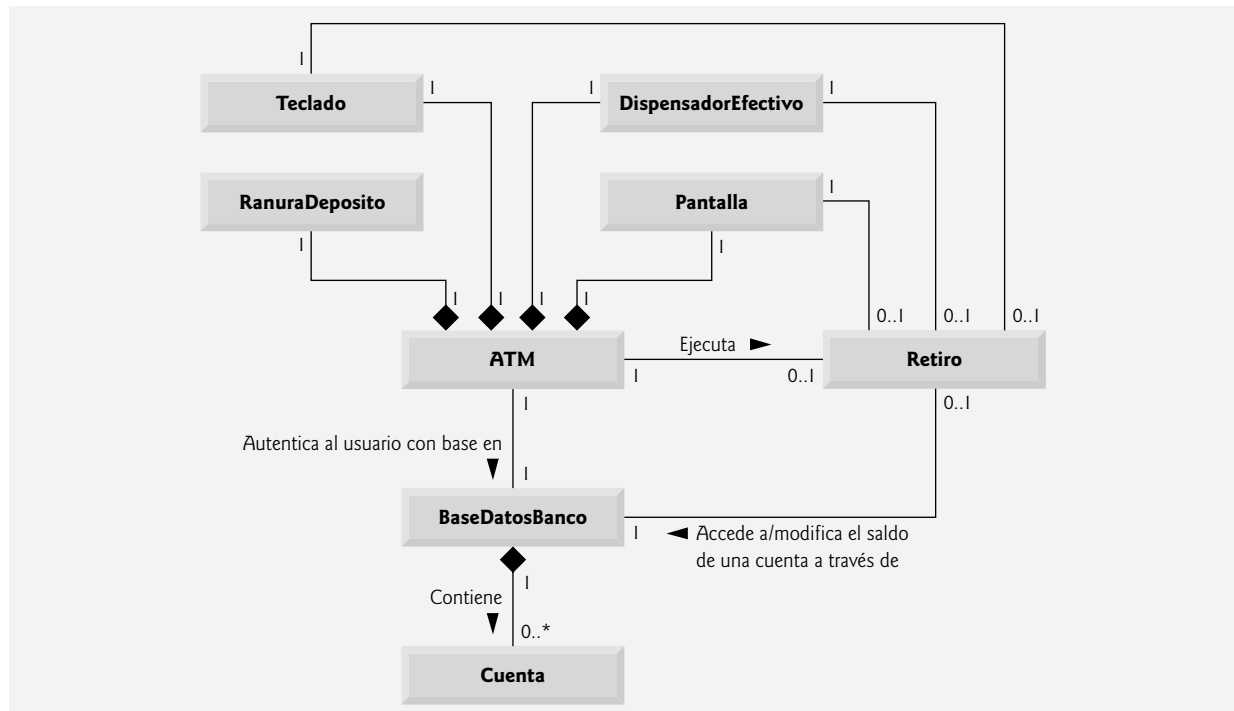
1
Teclado
1
1
DispensadorEfectivo
1
RanuraDeposito
Pantalla
1
1
1
1
1
1
1
0..1
0..1
0..1
ATM
Ejecuta ►
1
0..1
Retiro
1
0..1
Autentica al usuario con base en ▼
1
BaseDatosBanco
1
◄ Accede a/modifica el saldo de una cuenta a través de
1
Contiene ▼
0..*
Cuenta